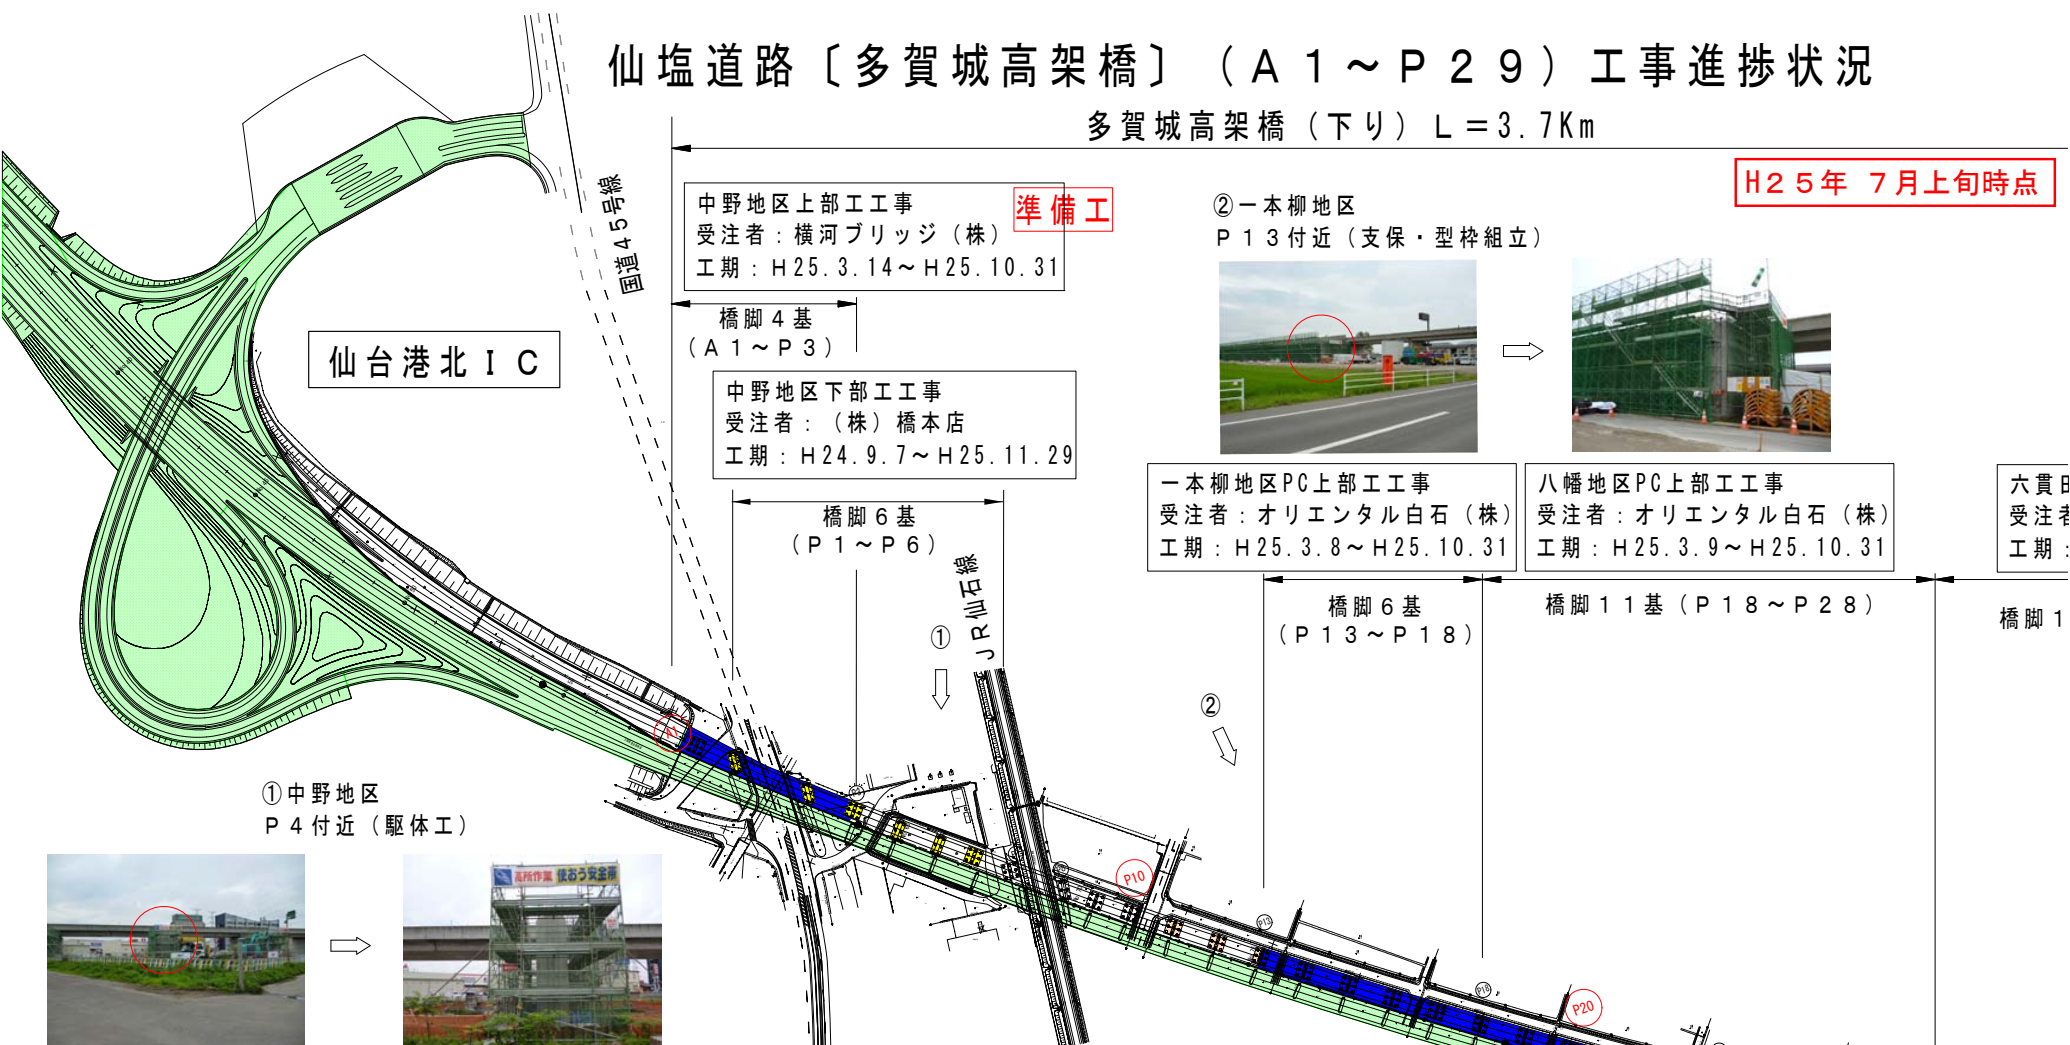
仙塩道路〔多賀城高架橋〕（Ａ１～Ｐ２９）工事進捗状況

多賀城高架橋（下り）Ｌ＝3.7Km

H２５年　７月上旬時点

国道４５号線

中野地区上部工工事
受注者：横河ブリッジ（株）
工期：H25.3.14～H25.10.31

準備工

橋脚４基
（Ａ１～Ｐ３）

仙台港北ＩＣ

中野地区下部工工事
受注者：（株）橋本店
工期：H24.9.7～H25.11.29

橋脚６基
（Ｐ１～Ｐ６）

ＪＲ仙石線

①

②一本柳地区
Ｐ１３付近（支保・型枠組立）

一本柳地区PC上部工工事
受注者：オリエンタル白石（株）
工期：H25.3.8～H25.10.31

八幡地区PC上部工工事
受注者：オリエンタル白石（株）
工期：H25.3.9～H25.10.31

六貫田
受注者
工期：

橋脚６基
（Ｐ１３～Ｐ１８）

橋脚１１基（Ｐ１８～Ｐ２８）

橋脚１

②

①中野地区
Ｐ４付近（躯体工）

高所作業 使おう安全帯

A1

P10

P20